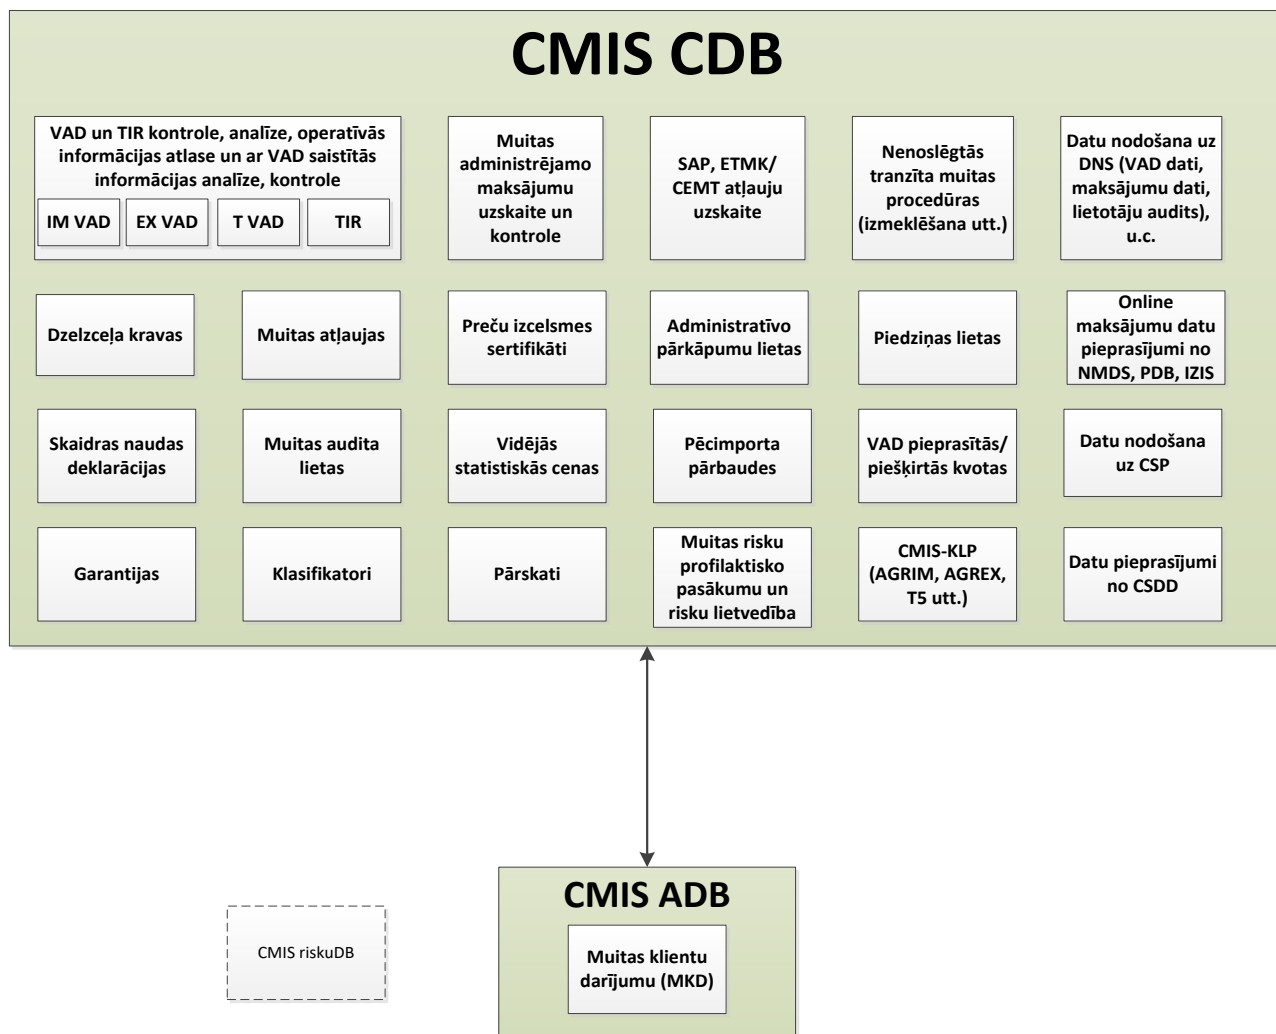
CMIS CDB

VAD un TIR kontrole, analīze, operatīvās informācijas atlase un ar VAD saistītās informācijas analīze, kontrole

IM VAD

EX VAD

T VAD

TIR

Muitas administrējamo maksājumu uzskaite un kontrole

SAP, ETMK/ CEMT atļauju uzskaite

Nenoslēgtās tranzīta muitas procedūras (izmeklēšana utt.)

Datu nodošana uz DNS (VAD dati, maksājumu dati, lietotāju audits), u.c.

Dzelzceļa kravas

Muitas atļaujas

Preču izcelsmes sertifikāti

Administratīvo pārkāpumu lietas

Piedziņas lietas

Online maksājumu datu pieprasījumi no NMDS, PDB, IZIS

Skaidras naudas deklarācijas

Muitas audita lietas

Vidējās statistiskās cenas

Pēcimporta pārbaudes

VAD pieprasītās/ piešķirtās kvotas

Datu nodošana uz CSP

Garantijas

Klasifikatori

Pārskati

Muitas risku profilaktisko pasākumu un risku lietvedība

CMIS-KLP (AGRIM, AGREX, T5 utt.)

Datu pieprasījumi no CSDD

CMIS riskuDB

CMIS ADB

Muitas klientu darījumu (MKD)